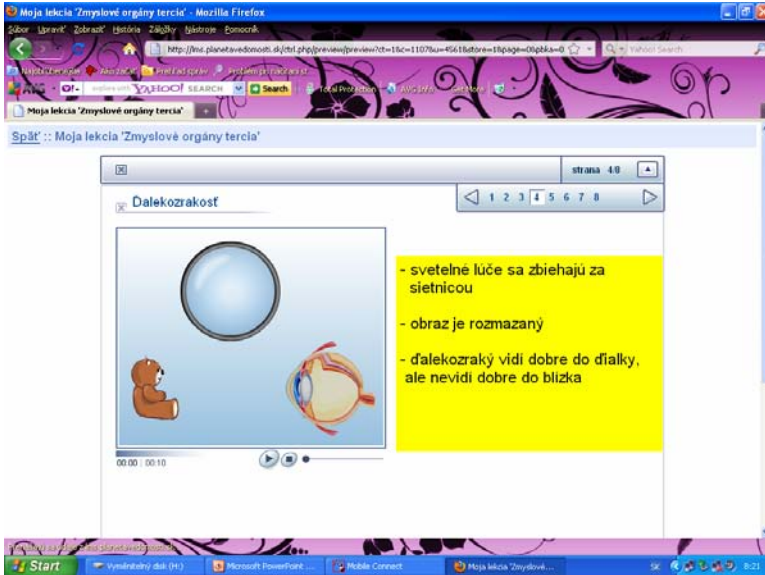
Moja lekcia 'Zmyslové orgány tercia' - Mozilla Firefox

Súbor Upraviť Zobraziť História Záložky Nástroje Pomocník

http://ksc.planetavedomosti.sk/ctrl.php/preview/preview?ct=1&c=1107&u=4561&store=1&page=0&pbka=0

Yahoo! Search

Najčítanejšie Ako začať Prehľad správ Problém pri načítaní st...

YAHOO! SEARCH Search Total Protection AVG Info Get More

Moja lekcia 'Zmyslové orgány tercia'

Späť :: Moja lekcia 'Zmyslové orgány tercia'

strana 4/8

1 2 3 4 5 6 7 8

Ďalekozrakosť

00:00 | 00:10

- svetelné lúče sa zbiehajú za sietnicou

- obraz je rozmazaný

- ďalekozraký vidí dobre do ďiaľky, ale nevidí dobre do blízka

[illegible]

Start Vymeniteľný disk (H:) Microsoft PowerPoint ... Mobile Connect Moja lekcia 'Zmyslové...

SK 8:21